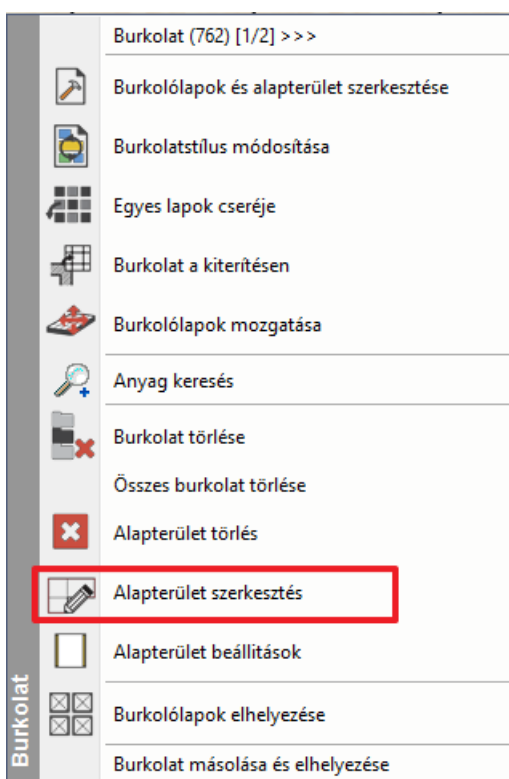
Burkolat (762) [1/2] >>>

Burkolólapok és alapterület szerkesztése

Burkolatstílus módosítása

Egyes lapok cseréje

Burkolat a kiterítésen

Burkolólapok mozgatása

Anyag keresés

Burkolat törlése

Összes burkolat törlése

Alapterület törlés

Alapterület szerkesztés

Alapterület beállítások

Burkolólapok elhelyezése

Burkolat másolása és elhelyezése

Burkolat